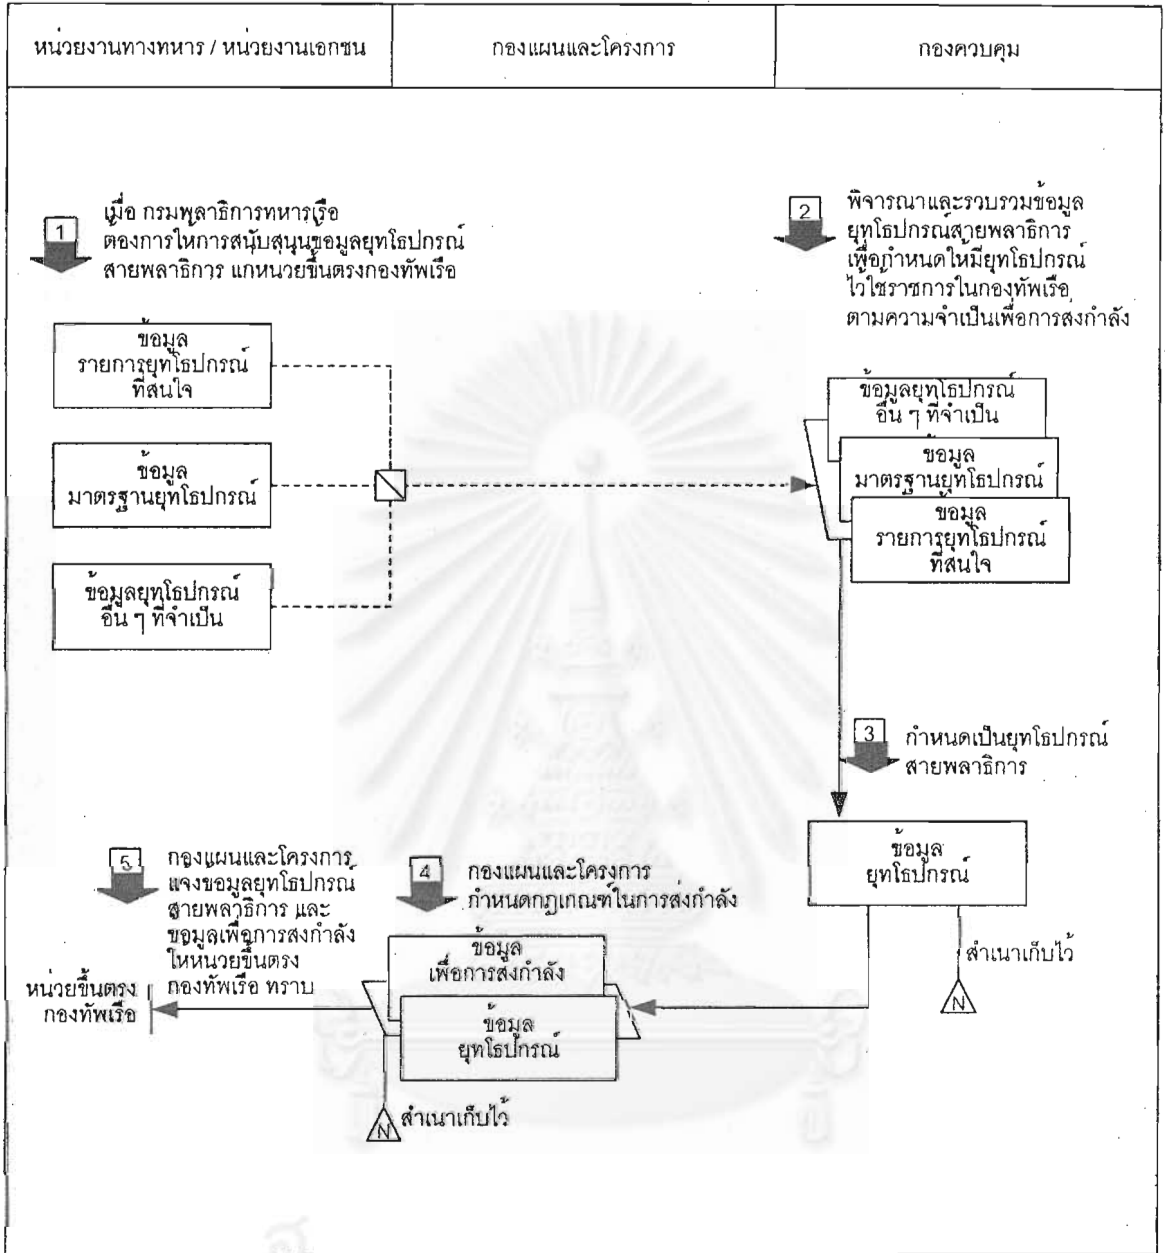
| หน่วยงานทางทหาร / หน่วยงานเอกชน | กองแผนและโครงการ | กองควบคุม |
|---|---|---|

1 เมื่อ กรมพลาธิการทหารเรือ ต้องการให้การสนับสนุนข้อมูลยุทโธปกรณ์สายพลาธิการ แก่หน่วยขึ้นตรงกองทัพเรือ

ข้อมูล รายการยุทโธปกรณ์ที่สนใจ

ข้อมูล มาตรฐานยุทโธปกรณ์

ข้อมูลยุทโธปกรณ์อื่น ๆ ที่จำเป็น

2 พิจารณาและรวบรวมข้อมูลยุทโธปกรณ์สายพลาธิการ เพื่อกำหนดให้มียุทโธปกรณ์ไว้ใช้ราชการในกองทัพเรือ ตามความจำเป็นเพื่อการส่งกำลัง

ข้อมูลยุทโธปกรณ์อื่น ๆ ที่จำเป็น

ข้อมูล มาตรฐานยุทโธปกรณ์

ข้อมูล รายการยุทโธปกรณ์ที่สนใจ

3 กำหนดเป็นยุทโธปกรณ์สายพลาธิการ

ข้อมูล ยุทโธปกรณ์

สำเนาเก็บไว้

N

5 กองแผนและโครงการ แจ้งข้อมูลยุทโธปกรณ์สายพลาธิการ และข้อมูลเพื่อการส่งกำลัง ให้หน่วยขึ้นตรงกองทัพเรือ ทราบ

4 กองแผนและโครงการ กำหนดกฎเกณฑ์ในการส่งกำลัง

ข้อมูล เพื่อการส่งกำลัง

ข้อมูล ยุทโธปกรณ์

หน่วยขึ้นตรง กองทัพเรือ

N สำเนาเก็บไว้